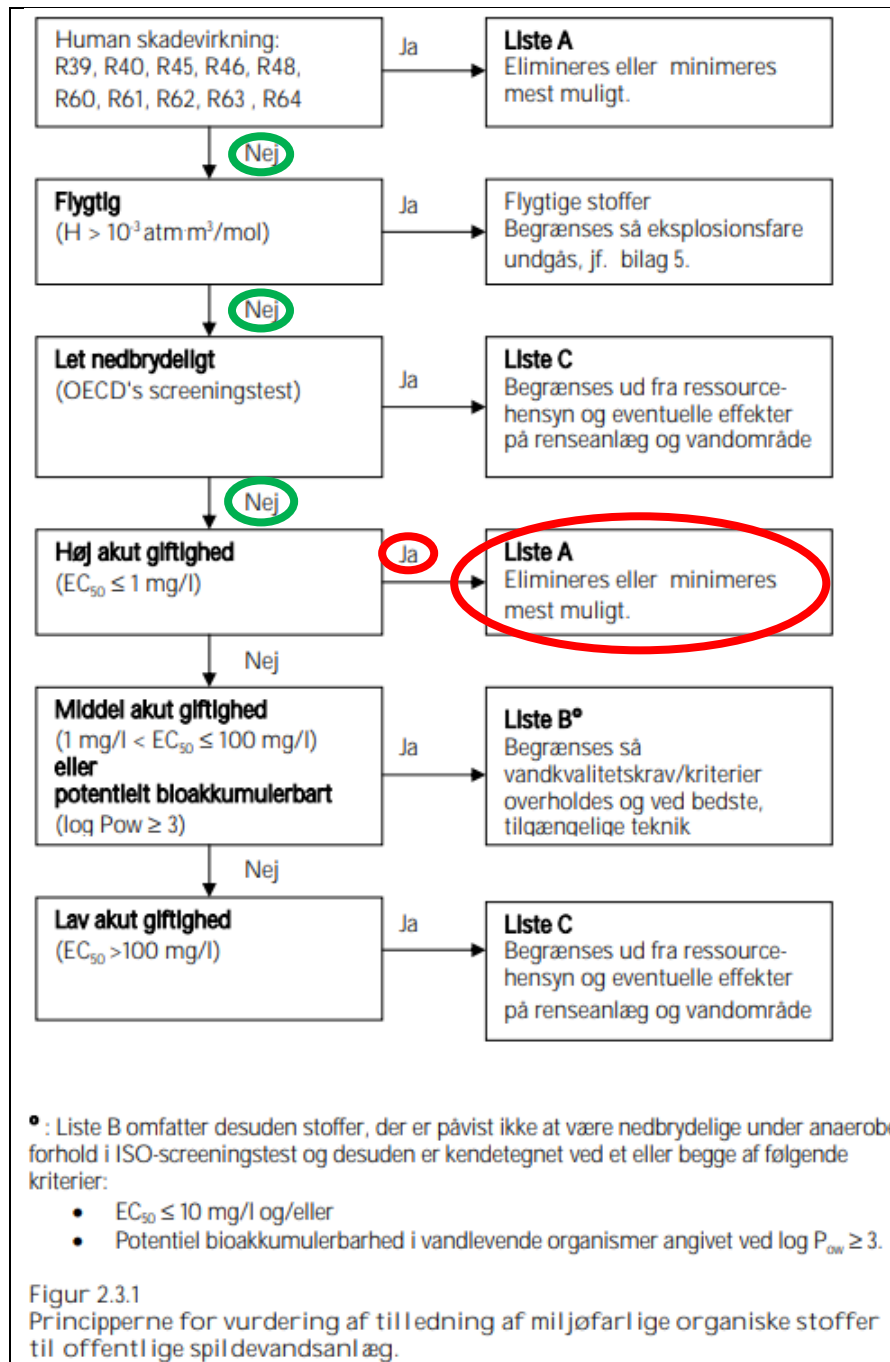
Human skadevirkning:
R39, R40, R45, R46, R48,
R60, R61, R62, R63 , R64

Ja

**Liste A**
Elimineres eller minimeres mest muligt.

Nej

**Flygtig**
(H > $10^{-3}$ atm·m$^3$/mol)

Ja

Flygtige stoffer
Begrænses så eksplosionsfare undgås, jf. bilag 5.

Nej

**Let nedbrydeligt**
(OECD's screeningstest)

Ja

**Liste C**
Begrænses ud fra ressourcehensyn og eventuelle effekter på renseanlæg og vandområde

Nej

**Høj akut giftighed**
($EC_{50}$ ≤ 1 mg/l)

Ja

**Liste A**
Elimineres eller minimeres mest muligt.

Nej

**Middel akut giftighed**
(1 mg/l < $EC_{50}$ ≤ 100 mg/l)
**eller**
**potentielt bioakkumulerbart**
(log Pow ≥ 3)

Ja

**Liste B°**
Begrænses så vandkvalitetskrav/kriterier overholdes og ved bedste, tilgængelige teknik

Nej

**Lav akut giftighed**
($EC_{50}$ >100 mg/l)

Ja

**Liste C**
Begrænses ud fra ressourcehensyn og eventuelle effekter på renseanlæg og vandområde

° : Liste B omfatter desuden stoffer, der er påvist ikke at være nedbrydelige under anaerob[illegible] forhold i ISO-screeningstest og desuden er kendetegnet ved et eller begge af følgende kriterier:
• $EC_{50}$ ≤ 10 mg/l og/eller
• Potentiel bioakkumulerbarhed i vandlevende organismer angivet ved log $P_{ow}$ ≥ 3.

Figur 2.3.1
Principperne for vurdering af tilledning af miljøfarlige organiske stoffer til offentlige spildevandsanlæg.